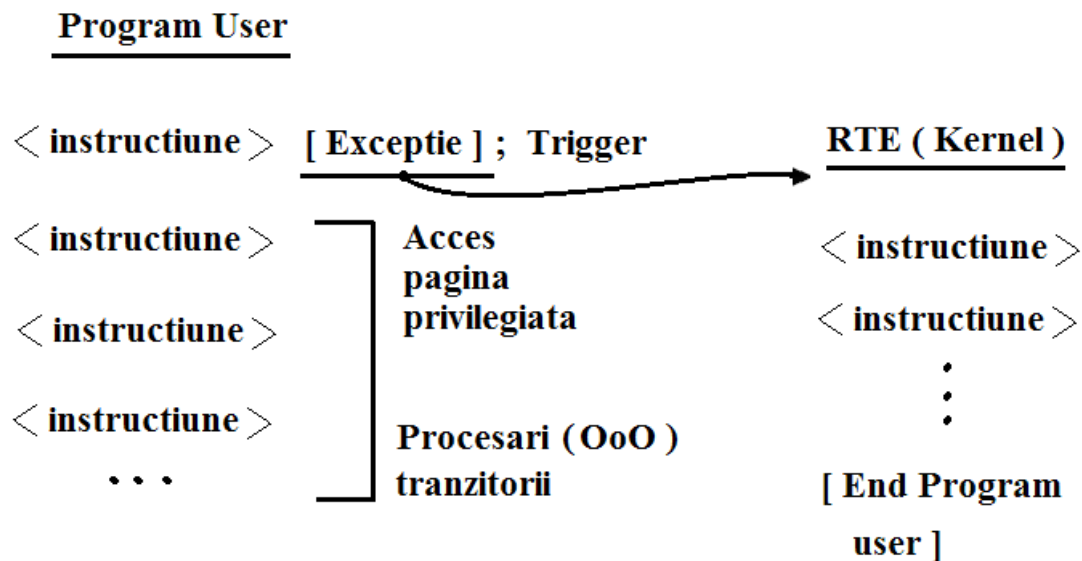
Program User

< instructiune > [ Exceptie ] ; Trigger

RTE ( Kernel )

< instructiune >

< instructiune >

< instructiune >

. . .

Acces pagina privilegiata

Procesari ( OoO ) tranzitorii

< instructiune >

< instructiune >

⋮

[ End Program user ]